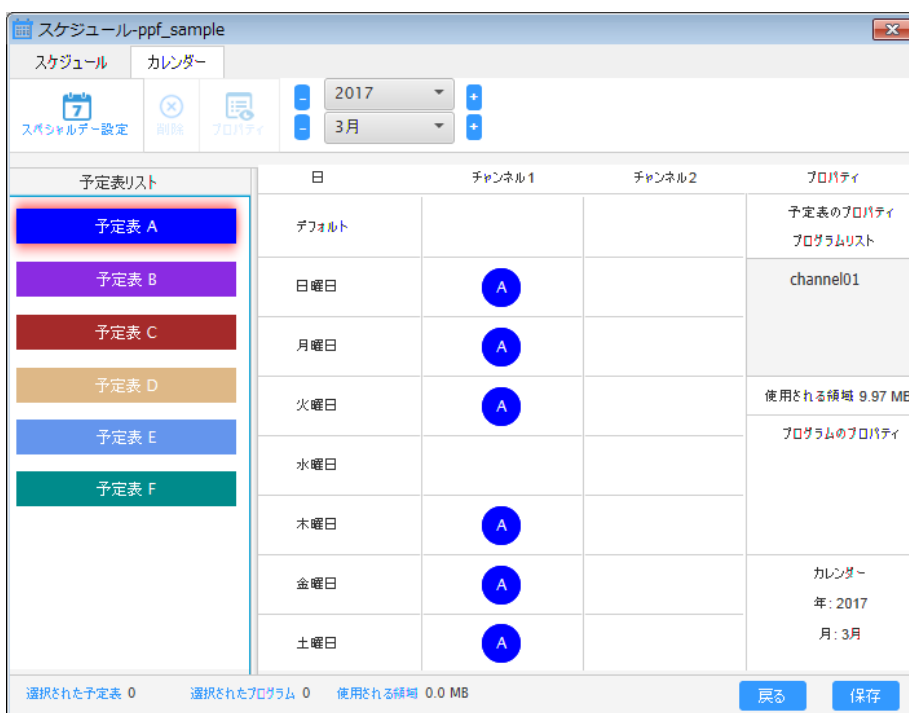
スケジュール-ppf_sample

スケジュール　カレンダー

7
スペシャルデー設定　削除　プロパティ

- 2017 +
- 3月 +

予定表リスト

予定表 A
予定表 B
予定表 C
予定表 D
予定表 E
予定表 F

| 日 | チャンネル1 | チャンネル2 | プロパティ |
|---|---|---|---|
| デフォルト | | | 予定表のプロパティ<br>プログラムリスト |
| 日曜日 | A | | channel01 |
| 月曜日 | A | | |
| 火曜日 | A | | 使用される領域 9.97 MB |
| 水曜日 | | | プログラムのプロパティ |
| 木曜日 | A | | |
| 金曜日 | A | | カレンダー<br>年: 2017<br>月: 3月 |
| 土曜日 | A | | |

選択された予定表 0　選択されたプログラム 0　使用される領域 0.0 MB　戻る　保存